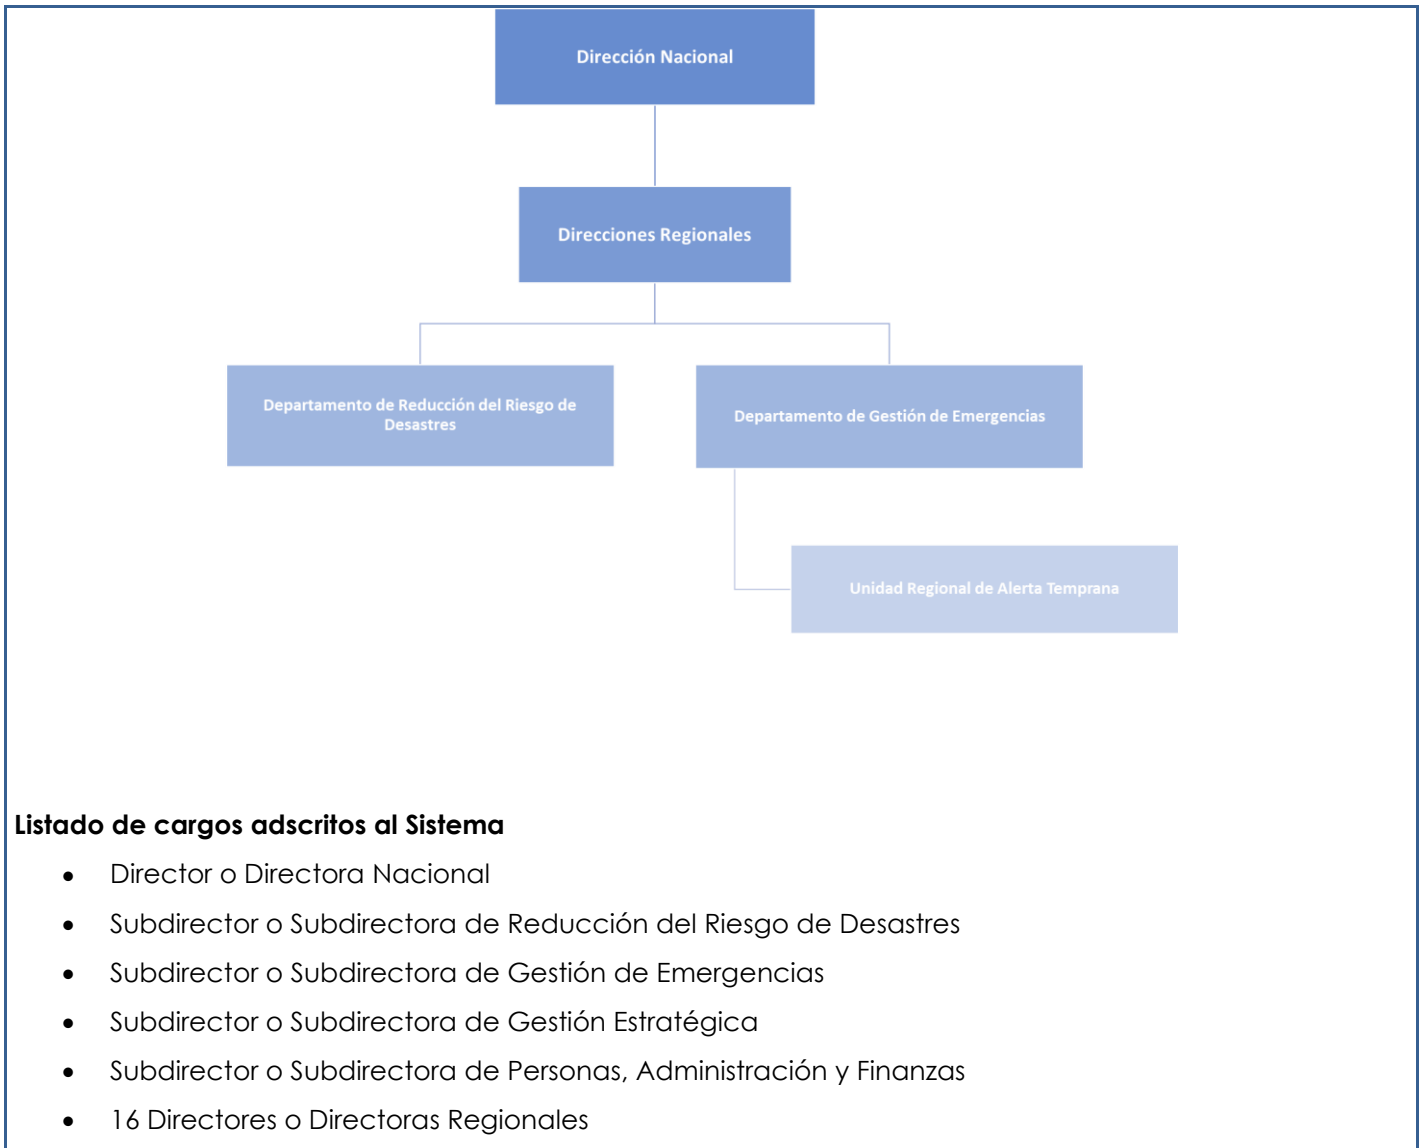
Dirección Nacional

Direcciones Regionales

Departamento de Reducción del Riesgo de Desastres

Departamento de Gestión de Emergencias

Unidad Regional de Alerta Temprana

**Listado de cargos adscritos al Sistema**

- Director o Directora Nacional
- Subdirector o Subdirectora de Reducción del Riesgo de Desastres
- Subdirector o Subdirectora de Gestión de Emergencias
- Subdirector o Subdirectora de Gestión Estratégica
- Subdirector o Subdirectora de Personas, Administración y Finanzas
- 16 Directores o Directoras Regionales